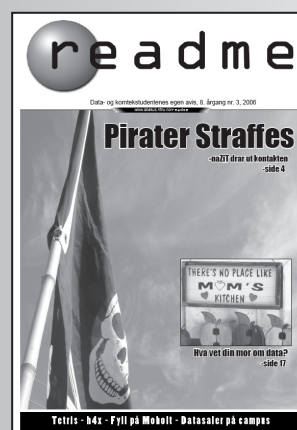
readme

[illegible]

Data- og kontekstudentenes egen avis, 8. årgang nr. 3, 2006

Pirater Straffes

-naZIT drar ut kontakten
-side 4

THERE'S NO PLACE LIKE
MOM'S
KITCHEN

Hva vet din mor om data?
-side 17

Tetris - h4x - Fyll på Moholt - Datasaler på campus